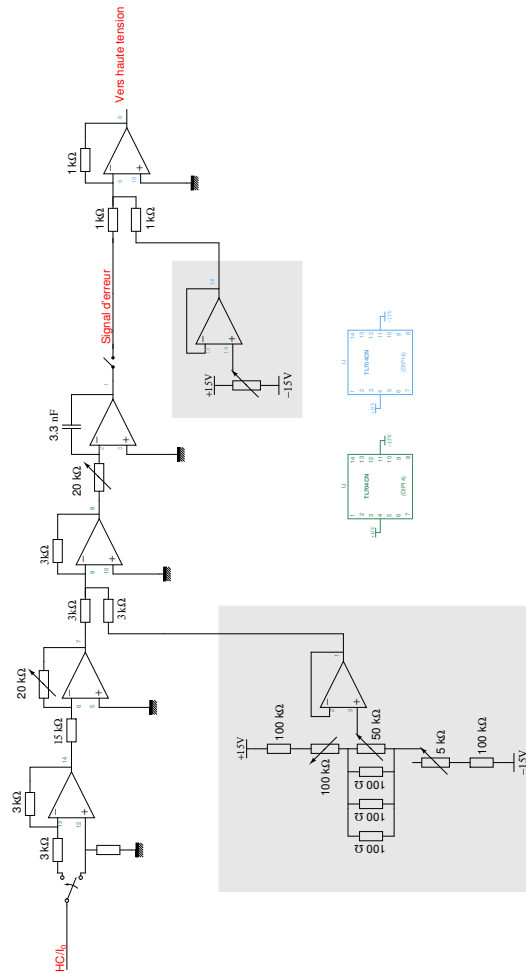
Vers haute tension

1 kΩ

1 kΩ

1 kΩ

Signal d'erreur

+15V

−15V

3.3 nF

20 kΩ

3kΩ

3kΩ

3kΩ

20 kΩ

15 kΩ

3kΩ

3kΩ

+15V

100 kΩ

100 kΩ

50 kΩ

100 Ω

100 Ω

100 Ω

5 kΩ

100 kΩ

−15V

TL074CN

TL074CN

(DIP14)

(DIP14)

HC/$I_0$